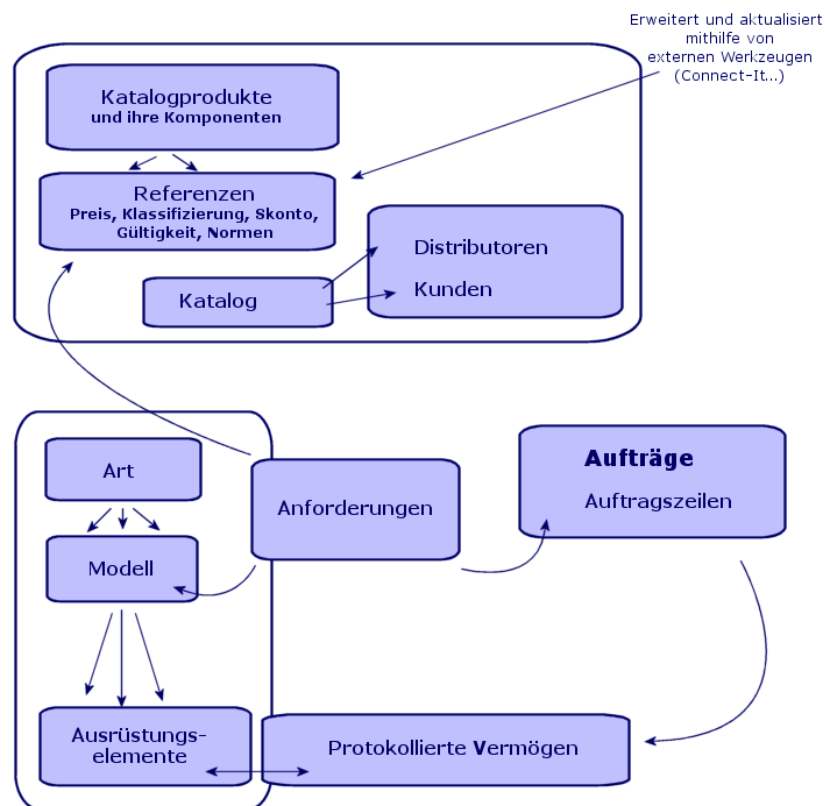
Erweitert und aktualisiert mithilfe von externen Werkzeugen (Connect-It...)

Katalogprodukte
und ihre Komponenten

Referenzen
Preis, Klassifizierung, Skonto, Gültigkeit, Normen

Distributoren

Kunden

Katalog

Art

Modell

Anforderungen

Aufträge

Auftragszeilen

Ausrüstungs-
elemente

Protokollierte Vermögen